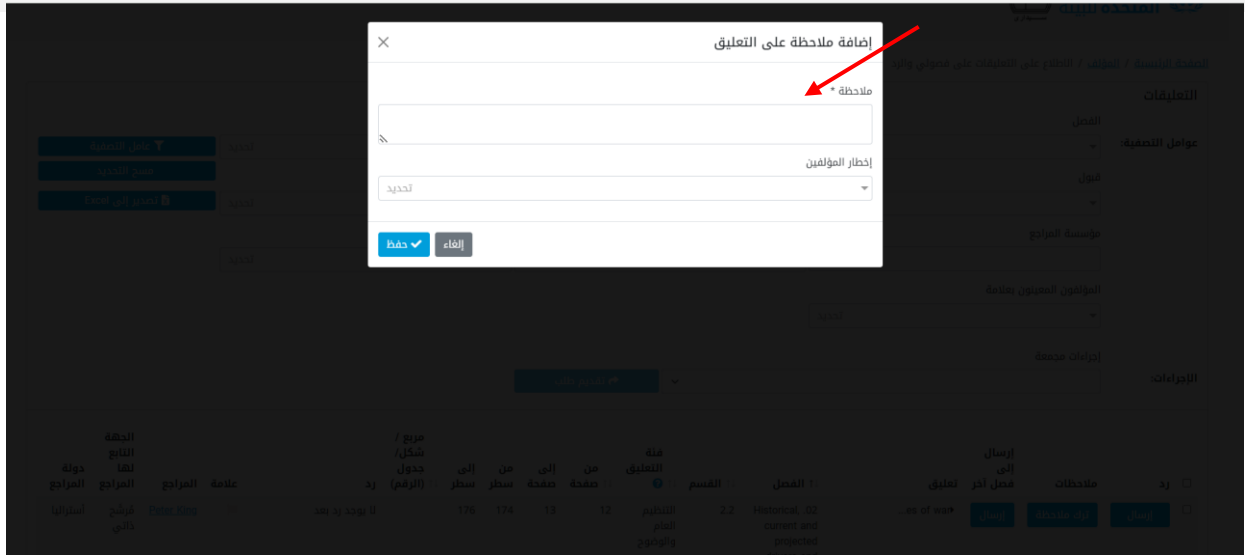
إضافة ملاحظة على التعليق

ملاحظة *

إخطار المؤلفين

تحديد

إلغاء

حفظ

التعليقات

عوامل التصفية:

الفصل

قبول

مؤسسة المراجع

المؤلفون المعنيون بعلامة

إجراءات مجمعة

الإجراءات:

عامل التصفية

مسح التحديد

تصدير إلى Excel

ر | ملاحظات | إرسال إلى فصل آخر | تعليق | الفصل | القسم | فئة التعليق | من صفحة | إلى صفحة | من سطر | إلى سطر | مربع / شكل/ جدول (الرقم) | رد | علامة | المراجع | الجهة التابع لها المراجع | دولة المراجع

إرسال | إرسال | 02. Historical, current and projected | 2.2 | التنظيم العام والوضوح | 12 | 13 | 174 | 176 | لا يوجد رد بعد | Page Kim | مرشح ذاتي | أستراليا